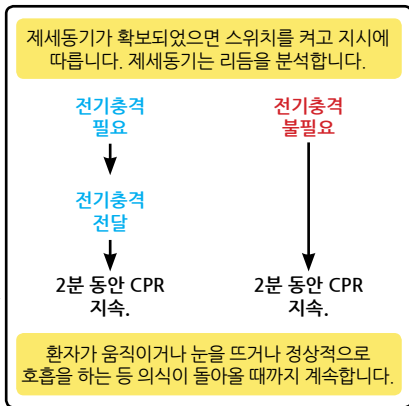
제세동기가 확보되었으면 스위치를 켜고 지시에 따릅니다. 제세동기는 리듬을 분석합니다.

전기충격 필요

전기충격 전달

2분 동안 CPR 지속.

전기충격 불필요

2분 동안 CPR 지속.

환자가 움직이거나 눈을 뜨거나 정상적으로 호흡을 하는 등 의식이 돌아올 때까지 계속합니다.